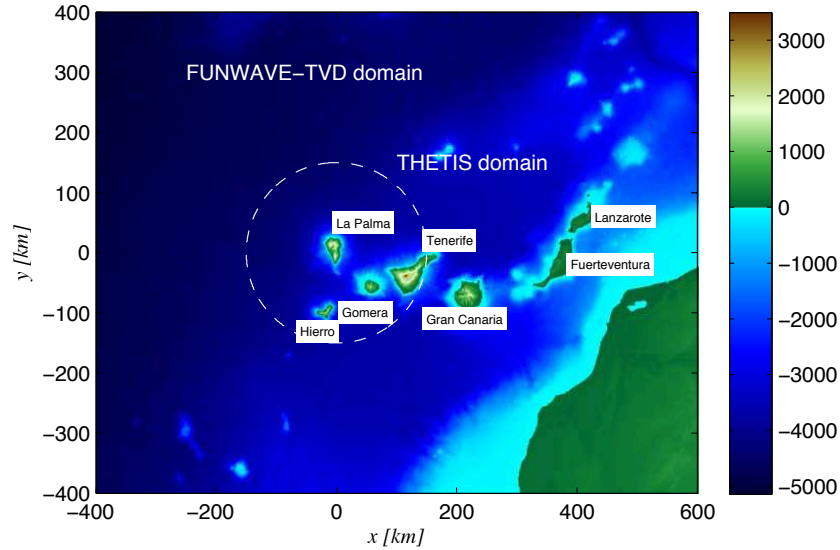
FUNWAVE−TVD domain

THETIS domain

La Palma
Tenerife
Lanzarote
Fuerteventura
Gomera
Hierro
Gran Canaria

400
300
200
100
0
−100
−200
−300
−400

y [km]

−400
−200
0
200
400
600

x [km]

3000
2000
1000
0
−1000
−2000
−3000
−4000
−5000